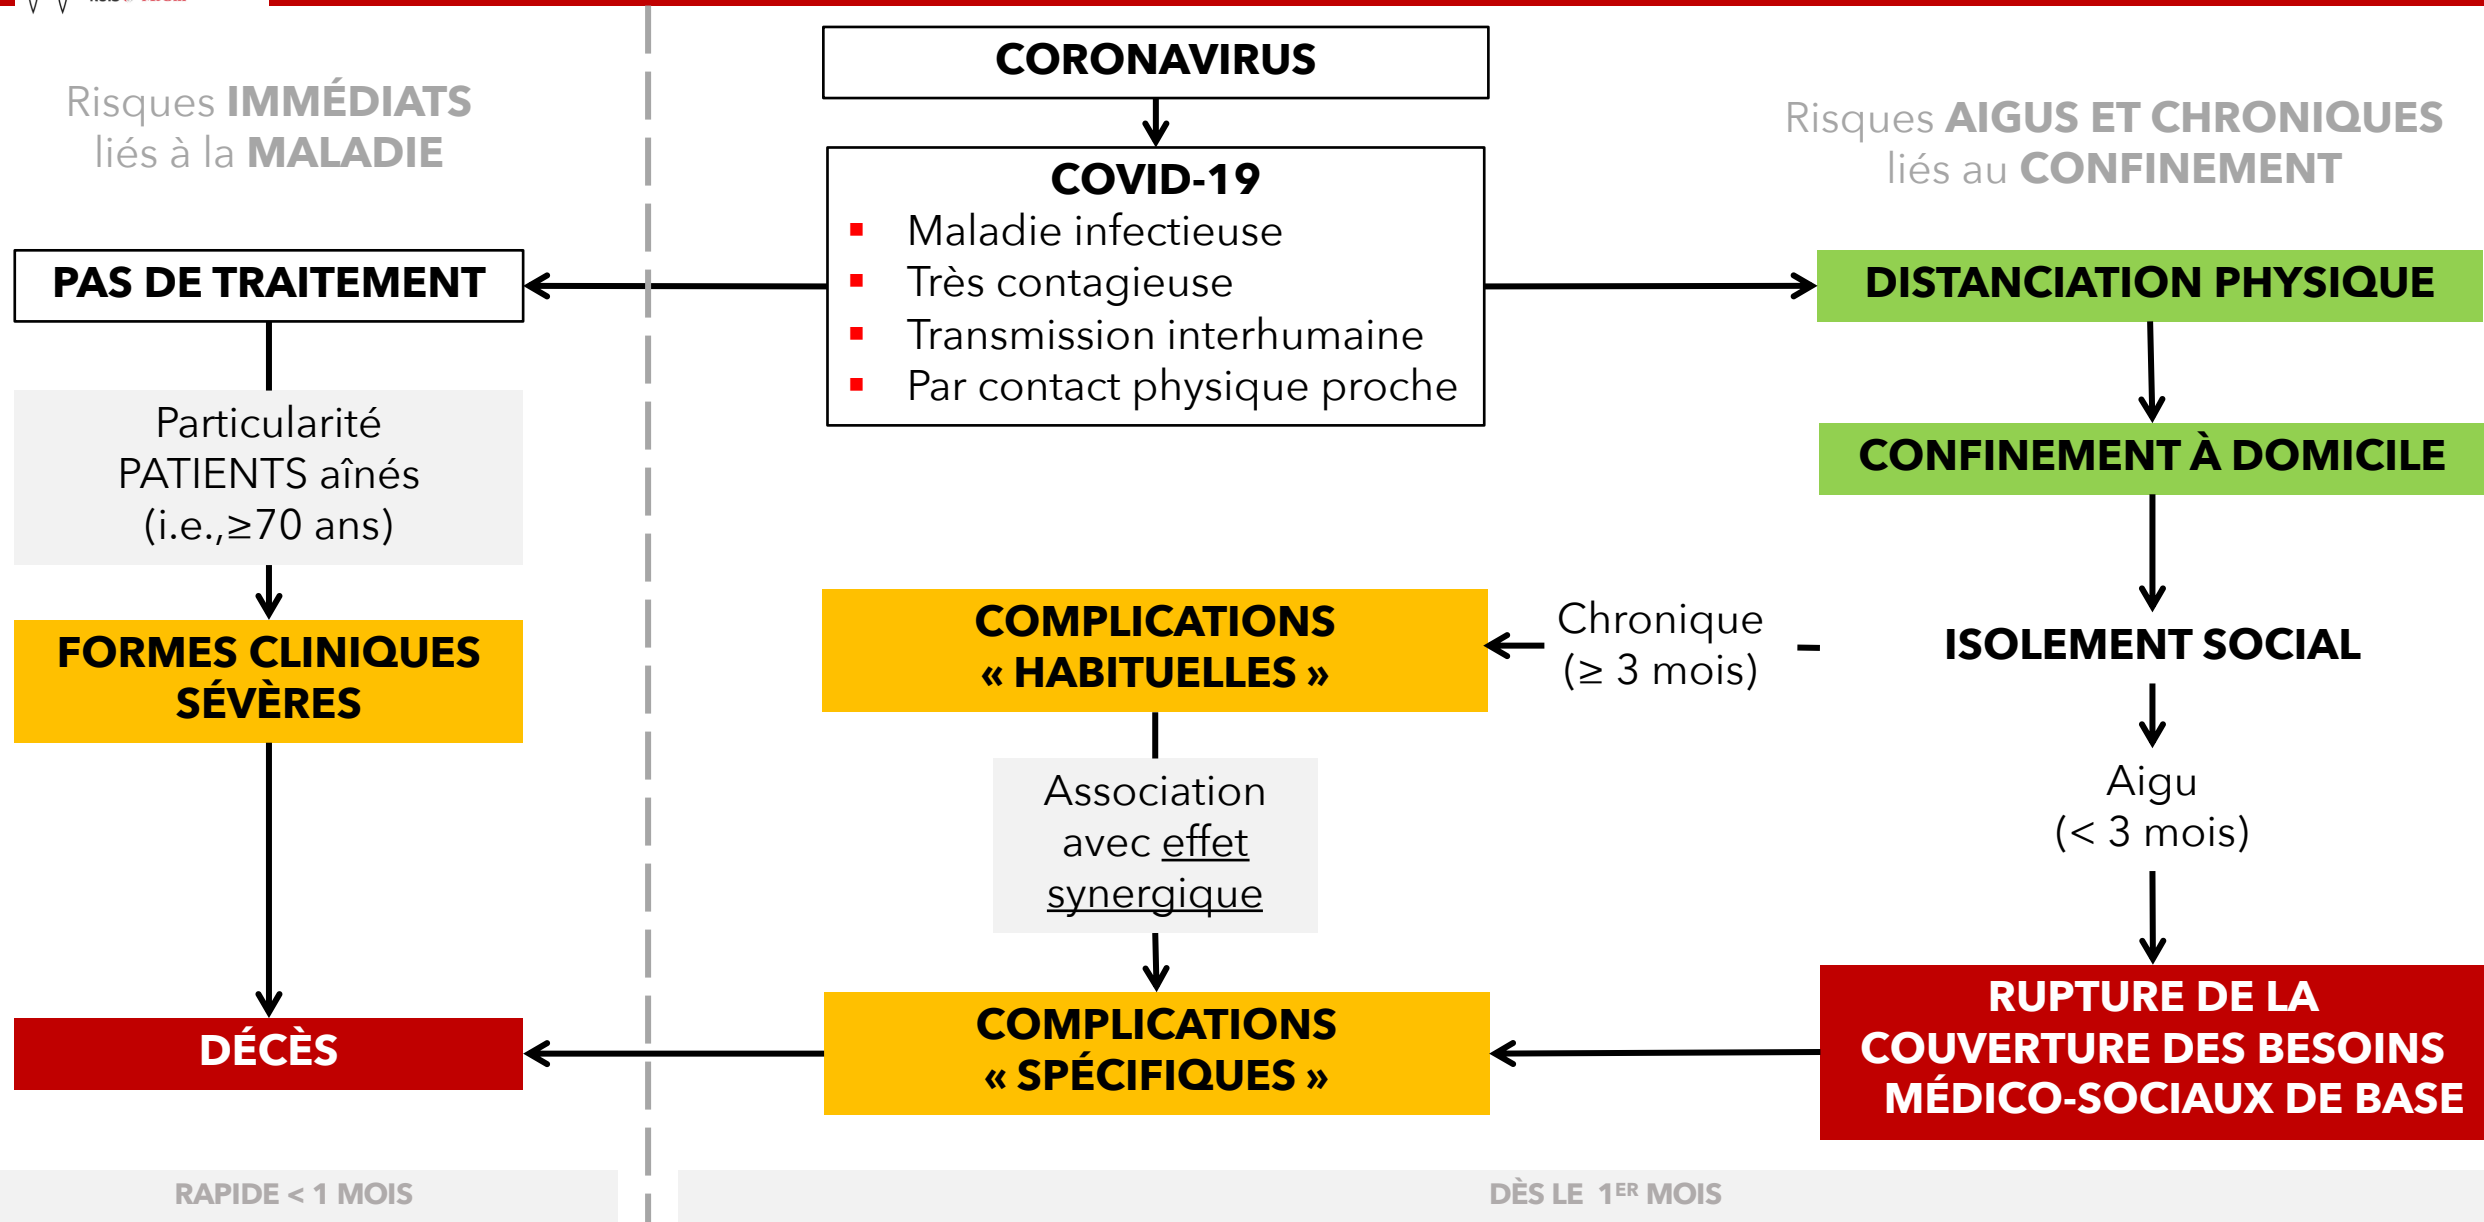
Risques IMMÉDIATS liés à la MALADIE

CORONAVIRUS

COVID-19
- Maladie infectieuse
- Très contagieuse
- Transmission interhumaine
- Par contact physique proche

Risques AIGUS ET CHRONIQUES liés au CONFINEMENT

PAS DE TRAITEMENT

DISTANCIATION PHYSIQUE

Particularité PATIENTS aînés (i.e.,≥70 ans)

CONFINEMENT À DOMICILE

FORMES CLINIQUES SÉVÈRES

COMPLICATIONS « HABITUELLES »

Chronique (≥ 3 mois)

ISOLEMENT SOCIAL

Association avec effet synergique

Aigu (< 3 mois)

DÉCÈS

COMPLICATIONS « SPÉCIFIQUES »

RUPTURE DE LA COUVERTURE DES BESOINS MÉDICO-SOCIAUX DE BASE

RAPIDE < 1 MOIS

DÈS LE 1$^{ER}$ MOIS